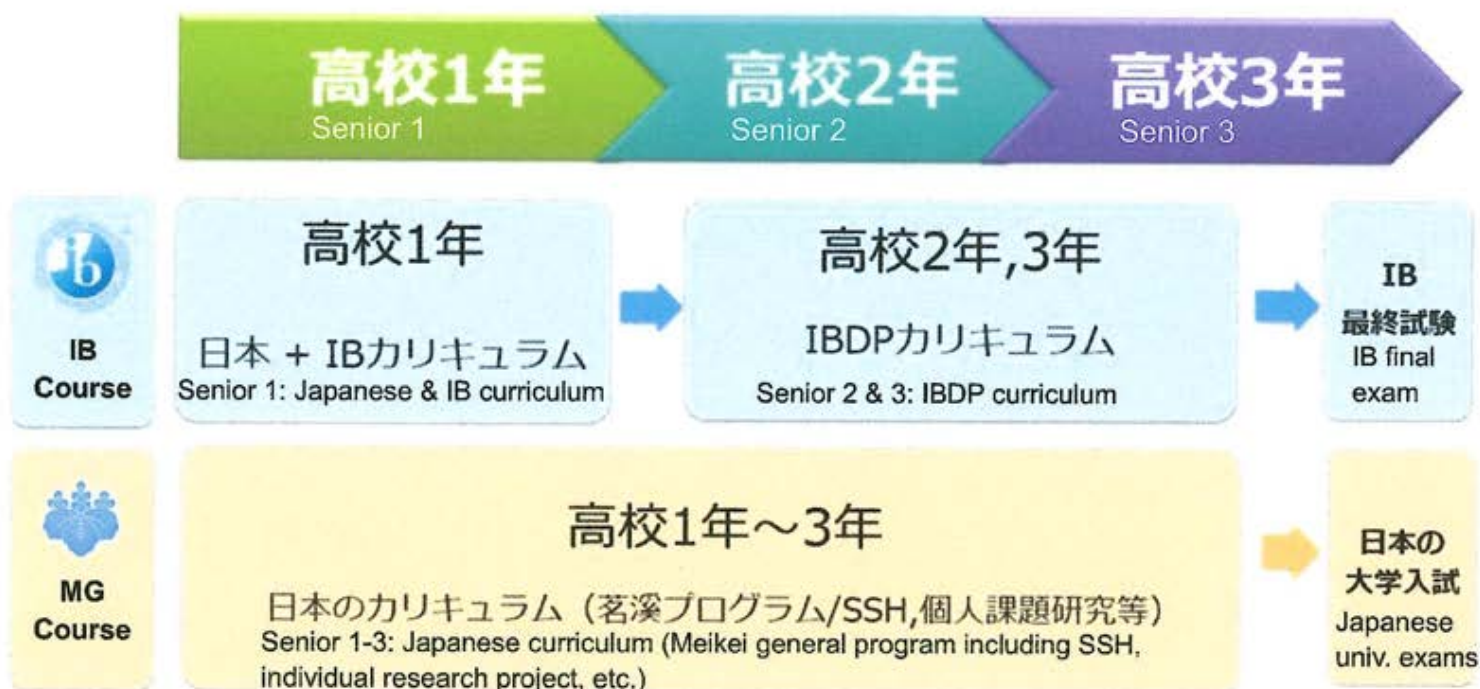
高校1年
Senior 1

高校2年
Senior 2

高校3年
Senior 3

ib

IB
Course

高校1年

日本 + IBカリキュラム
Senior 1: Japanese & IB curriculum

高校2年,3年

IBDPカリキュラム
Senior 2 & 3: IBDP curriculum

IB
最終試験
IB final exam

MG
Course

高校1年～3年

日本のカリキュラム（茗溪プログラム/SSH,個人課題研究等）
Senior 1-3: Japanese curriculum (Meikei general program including SSH, individual research project, etc.)

日本の
大学入試
Japanese univ. exams